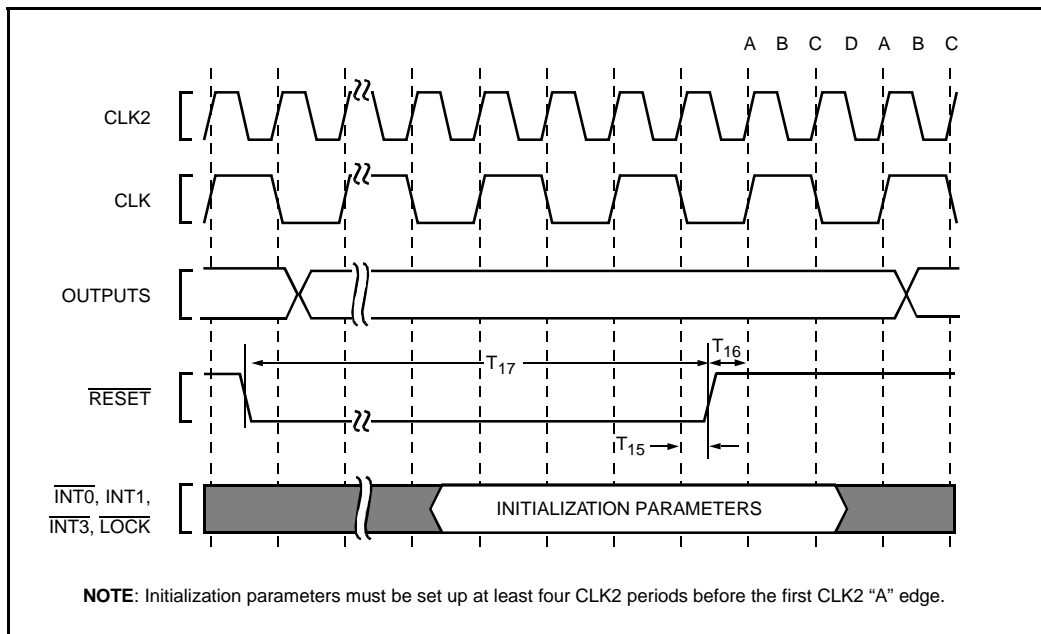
A B C D A B C

CLK2

CLK

OUTPUTS

$T_{17}$

$T_{16}$

$\overline{\text{RESET}}$

$T_{15}$

$\overline{\text{INT0}}$, INT1, $\overline{\text{INT3}}$, $\overline{\text{LOCK}}$

INITIALIZATION PARAMETERS

**NOTE**: Initialization parameters must be set up at least four CLK2 periods before the first CLK2 "A" edge.